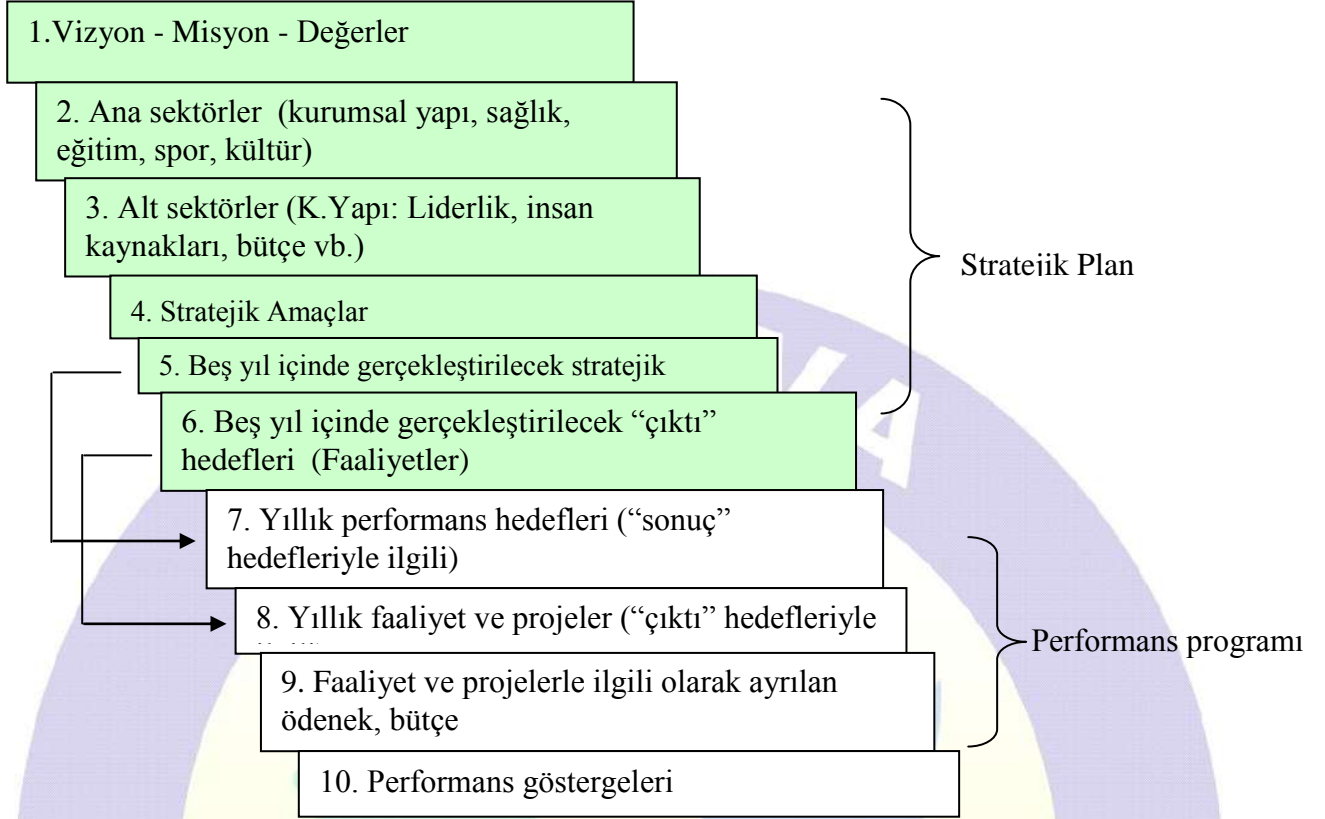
1.Vizyon - Misyon - Değerler

2. Ana sektörler (kurumsal yapı, sağlık, eğitim, spor, kültür)

3. Alt sektörler (K.Yapı: Liderlik, insan kaynakları, bütçe vb.)

4. Stratejik Amaçlar

5. Beş yıl içinde gerçekleştirilecek stratejik

6. Beş yıl içinde gerçekleştirilecek "çıktı" hedefleri (Faaliyetler)

Strateiik Plan

7. Yıllık performans hedefleri ("sonuç" hedefleriyle ilgili)

8. Yıllık faaliyet ve projeler ("çıktı" hedefleriyle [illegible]

9. Faaliyet ve projelerle ilgili olarak ayrılan ödenek, bütçe

10. Performans göstergeleri

Performans programı